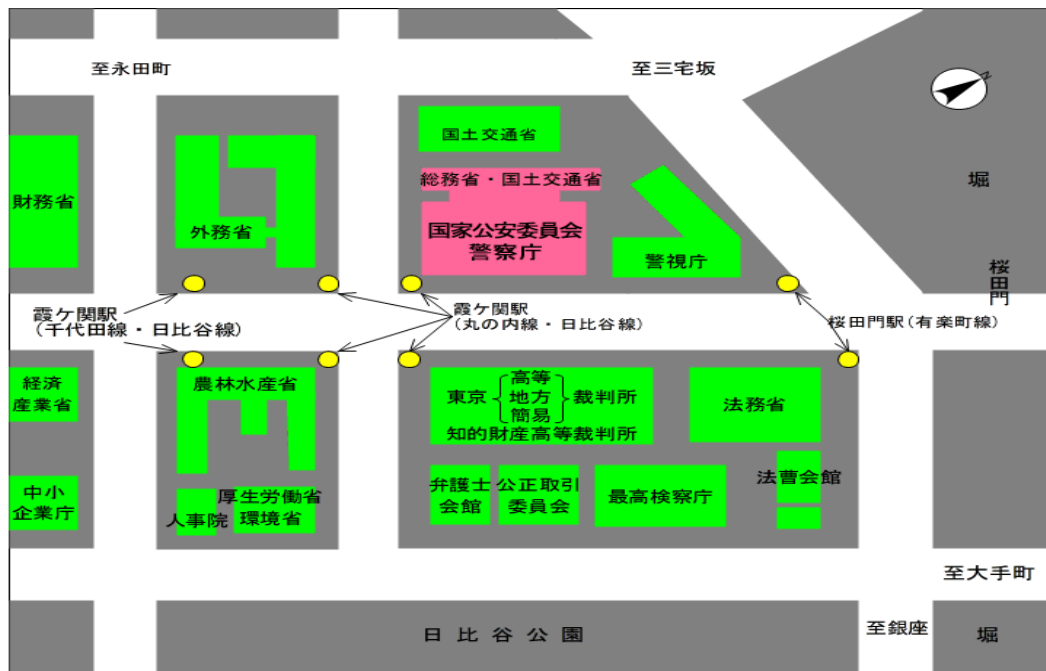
至永田町

至三宅坂

N

財務省

外務省

国土交通省

総務省・国土交通省

国家公安委員会
警察庁

警視庁

堀

桜田門

霞ケ関駅
（千代田線・日比谷線）

霞ケ関駅
（丸の内線・日比谷線）

桜田門駅（有楽町線）

経済産業省

農林水産省

東京 {高等 地方 簡易} 裁判所
知的財産高等裁判所

法務省

中小企業庁

厚生労働省
環境省

人事院

弁護士会館

公正取引委員会

最高検察庁

法曹会館

至大手町

日比谷公園

至銀座

堀